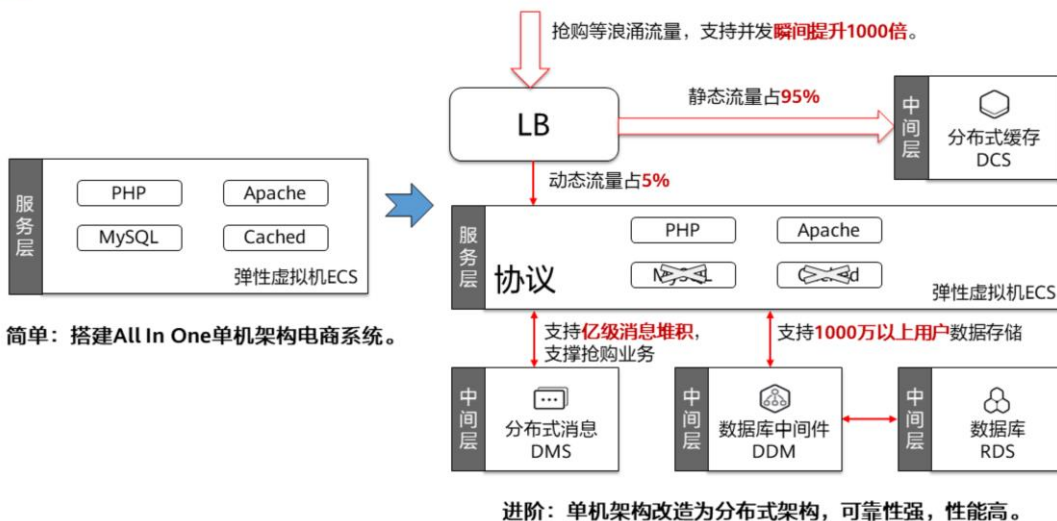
抢购等浪涌流量，支持并发瞬间提升1000倍。

LB

静态流量占95%

中间层

分布式缓存 DCS

动态流量占5%

服务层

PHP

Apache

MySQL

Cached

弹性虚拟机ECS

简单：搭建All In One单机架构电商系统。

服务层

协议

PHP

Apache

MySQL

Cached

弹性虚拟机ECS

支持亿级消息堆积，支撑抢购业务

支持1000万以上用户数据存储

中间层

分布式消息 DMS

中间层

数据库中间件 DDM

中间层

数据库 RDS

进阶：单机架构改造为分布式架构，可靠性强，性能高。